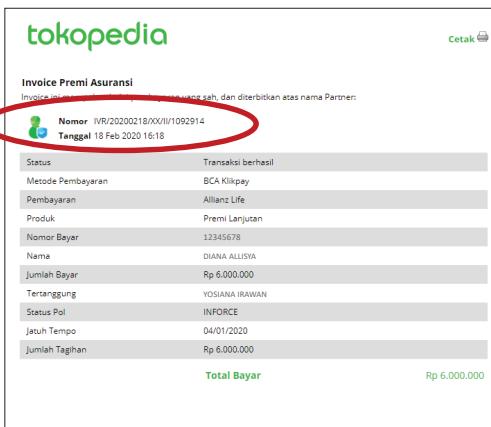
tokopedia

Cetak

Invoice Premi Asuransi

Invoice ini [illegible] yang sah, dan diterbitkan atas nama Partner:

Nomor IVR/20200218/XX/II/1092914
Tanggal 18 Feb 2020 16:18

| | |
|---|---|
| Status | Transaksi berhasil |
| Metode Pembayaran | BCA Klikpay |
| Pembayaran | Allianz Life |
| Produk | Premi Lanjutan |
| Nomor Bayar | 12345678 |
| Nama | DIANA ALLISYA |
| Jumlah Bayar | Rp 6.000.000 |
| Tertanggung | YOSIANA IRAWAN |
| Status Pol | INFORCE |
| Jatuh Tempo | 04/01/2020 |
| Jumlah Tagihan | Rp 6.000.000 |

Total Bayar Rp 6.000.000